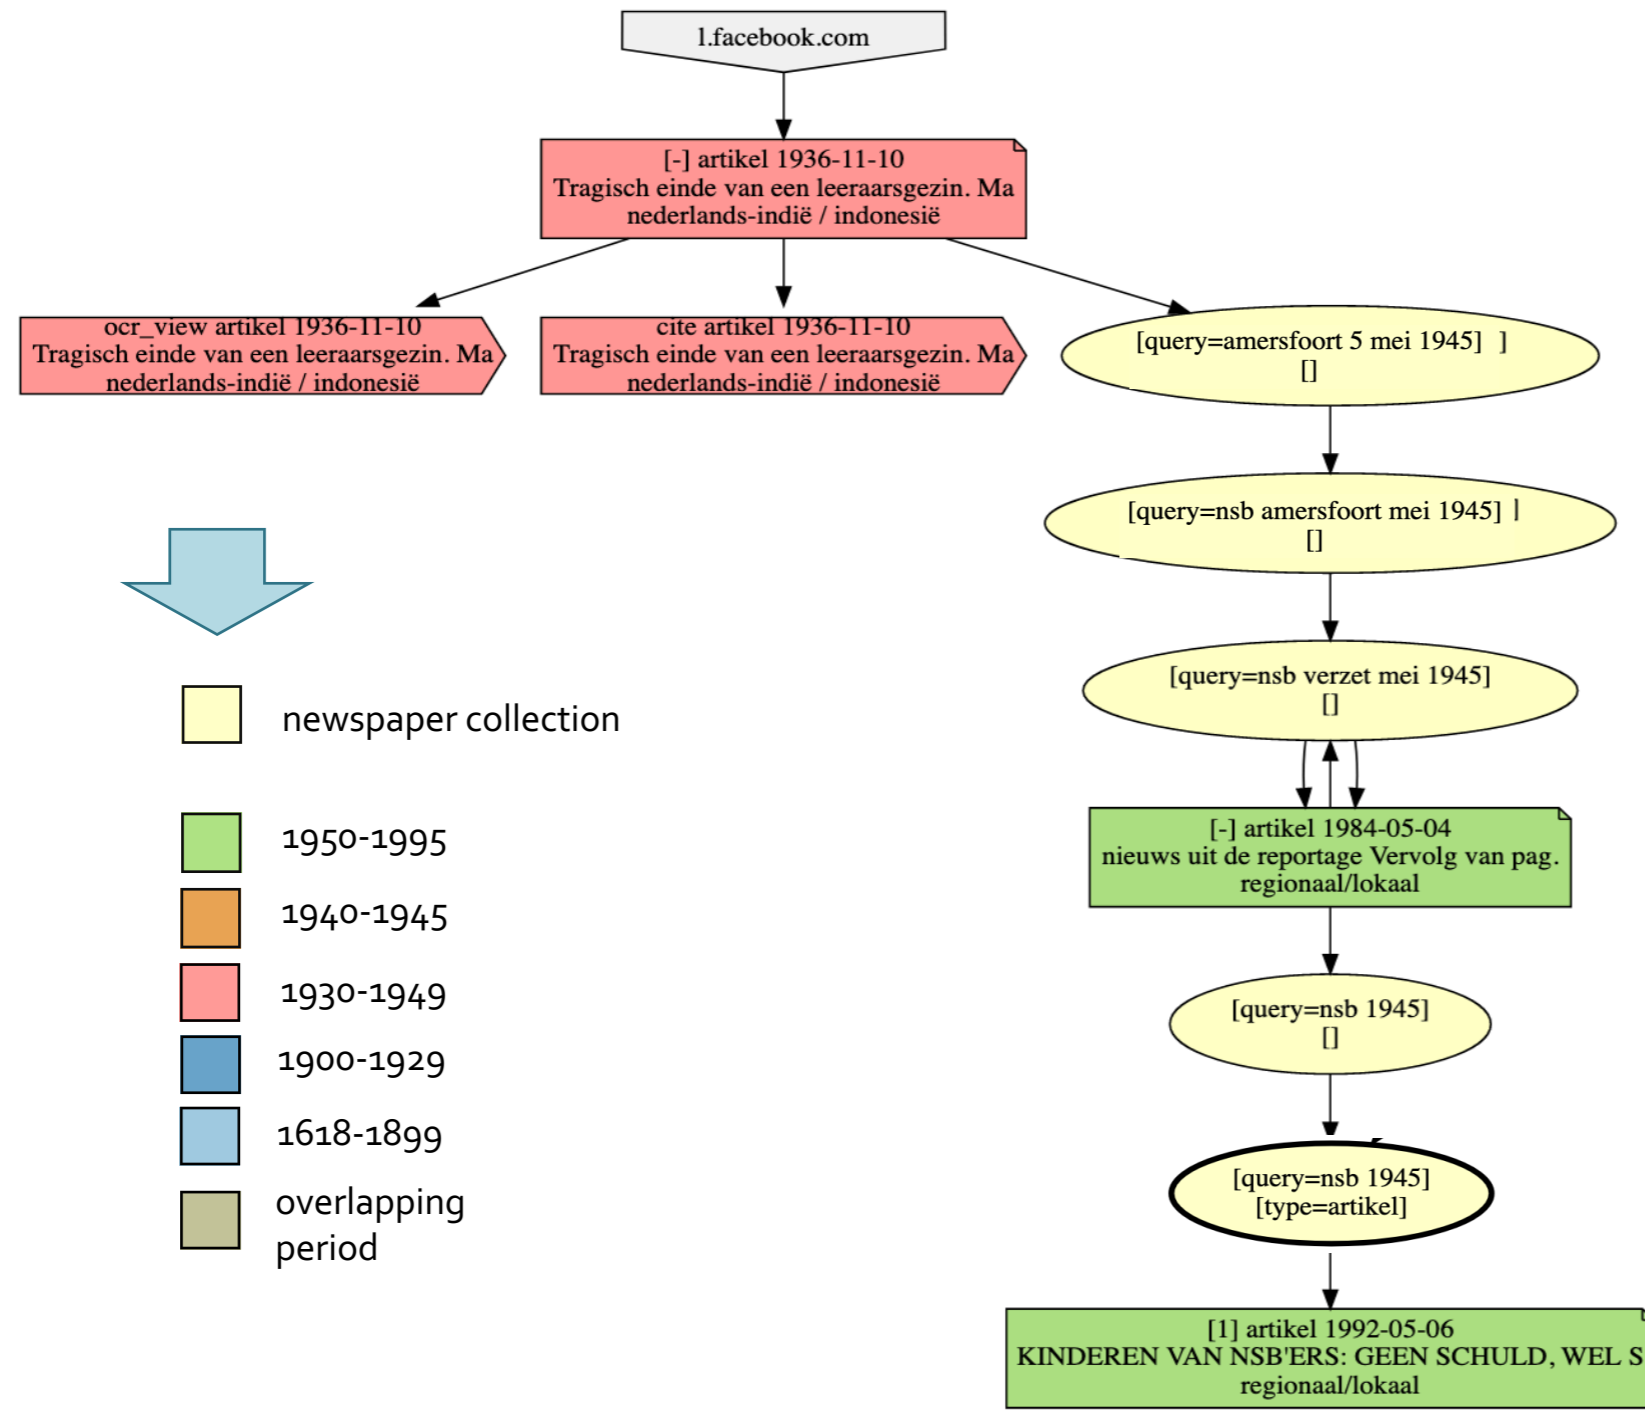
l.facebook.com

[-] artikel 1936-11-10
Tragisch einde van een leeraarsgezin. Ma
nederlands-indië / indonesië

ocr_view artikel 1936-11-10
Tragisch einde van een leeraarsgezin. Ma
nederlands-indië / indonesië

cite artikel 1936-11-10
Tragisch einde van een leeraarsgezin. Ma
nederlands-indië / indonesië

[query=amersfoort 5 mei 1945]
[]

[query=nsb amersfoort mei 1945]
[]

[query=nsb verzet mei 1945]
[]

[-] artikel 1984-05-04
nieuws uit de reportage Vervolg van pag.
regionaal/lokaal

[query=nsb 1945]
[]

[query=nsb 1945]
[type=artikel]

[1] artikel 1992-05-06
KINDEREN VAN NSB'ERS: GEEN SCHULD, WEL S
regionaal/lokaal

newspaper collection

1950-1995

1940-1945

1930-1949

1900-1929

1618-1899

overlapping period